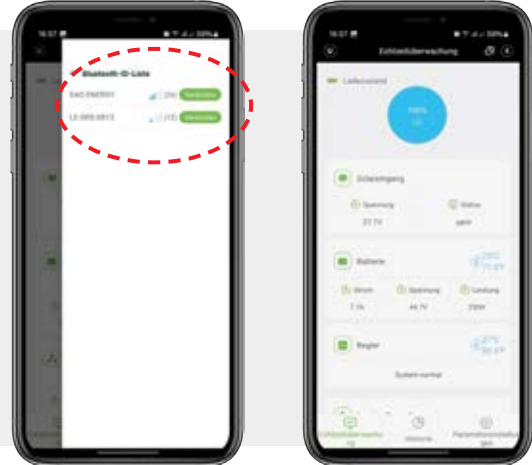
16:57

Bluetooth-ID-Liste

EAO ENERGY (-76) Verbinden

LE-SRS-0813 (-72) Verbinden

16:57

Echtzeitüberwachung

Ladezustand

100%

Solareingang

Spannung

Status

27.7V

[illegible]

Batterie

Strom

Spannung

Leistung

7.1A

44.7V

318W

Regler

System normal

Echtzeitüberwachung

Historie

Parametereinstellungen